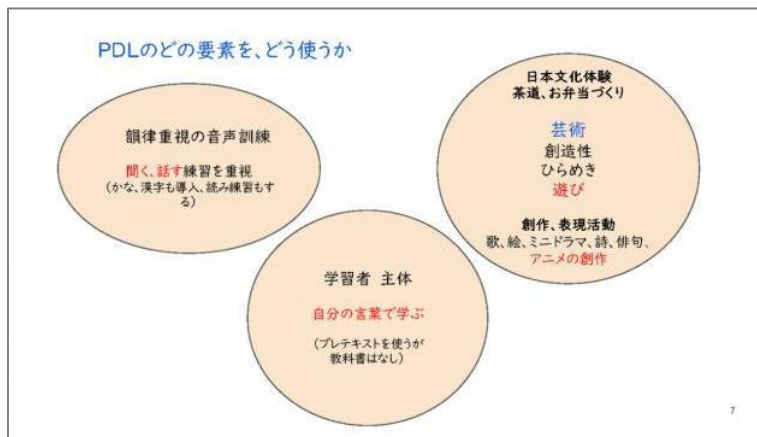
PDLのどの要素を、どう使うか

韻律重視の音声訓練

聞く、話す練習を重視
（かな、漢字も導入、読み練習もする）

学習者 主体

自分の言葉で学ぶ

（プレテキストを使うが教科書はなし）

日本文化体験
茶道、お弁当づくり

芸術
創造性
ひらめき
遊び

創作、表現活動
歌、絵、ミニドラマ、詩、俳句、アニメの創作

7